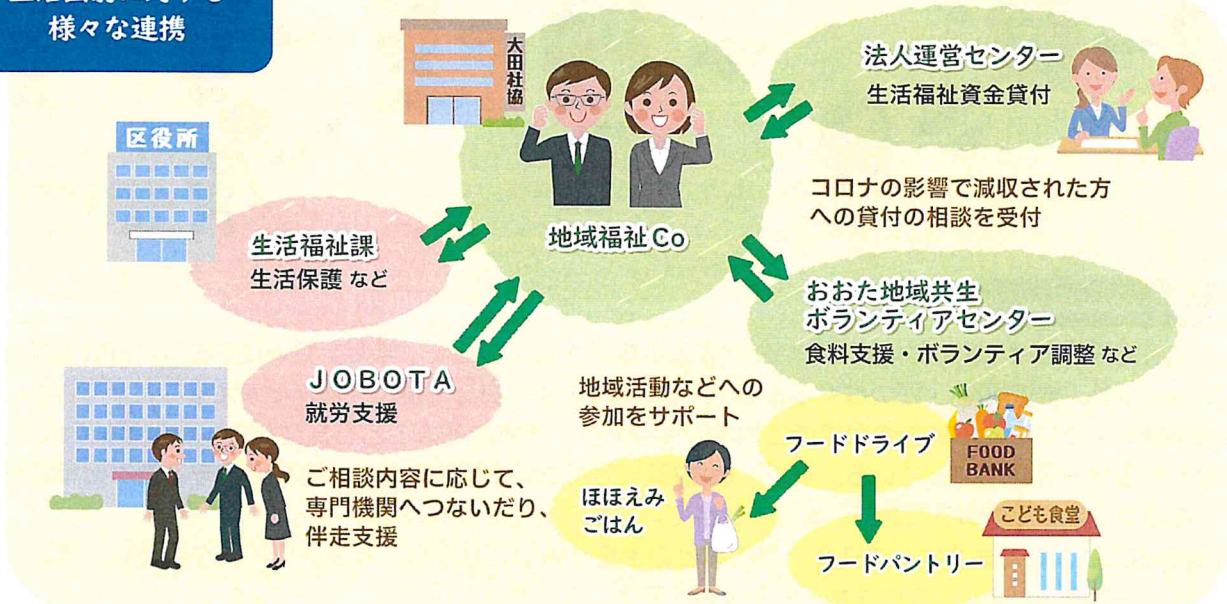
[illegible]
様々な連携

大田社協

区役所

法人運営センター
生活福祉資金貸付

コロナの影響で減収された方への貸付の相談を受付

地域福祉Co

生活福祉課
生活保護 など

おおた地域共生ボランティアセンター
食料支援・ボランティア調整 など

JOBOTA
就労支援

地域活動などへの参加をサポート

フードドライブ

FOOD BANK

ご相談内容に応じて、専門機関へつないだり、伴走支援

ほほえみごはん

こども食堂

フードパントリー